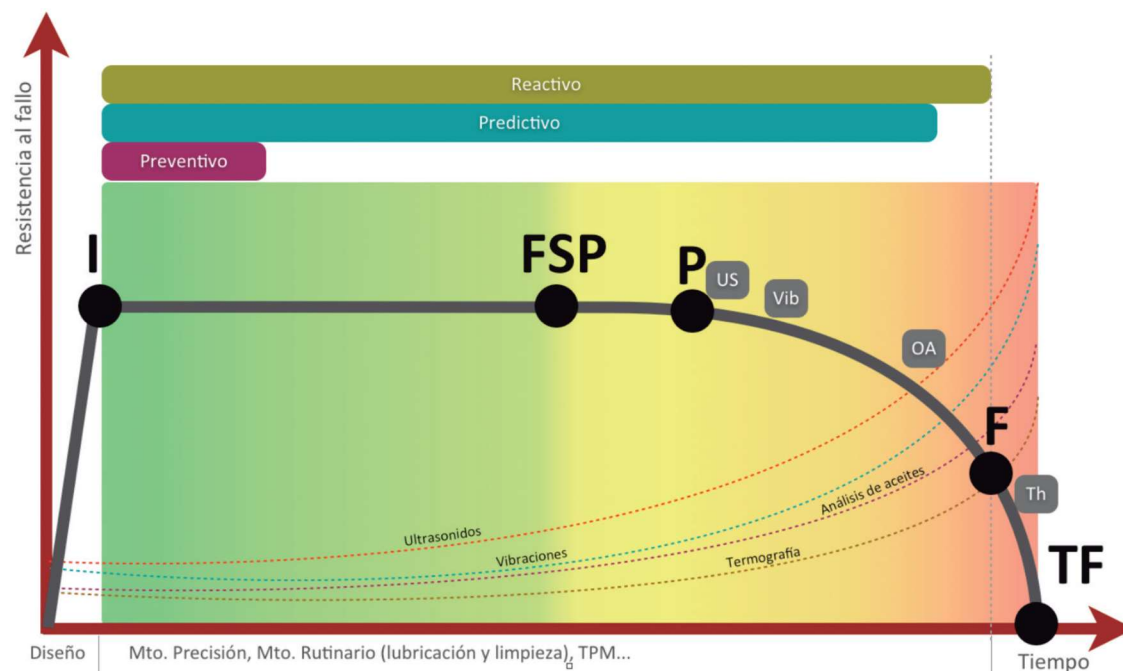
Resistencia al fallo

Reactivo

Predictivo

Preventivo

I

FSP

P

US

Vib

OA

F

Th

TF

Ultrasonidos

Vibraciones

Análisis de aceites

Termografía

Diseño

Mto. Precisión, Mto. Rutinario (lubricación y limpieza), TPM...

Tiempo